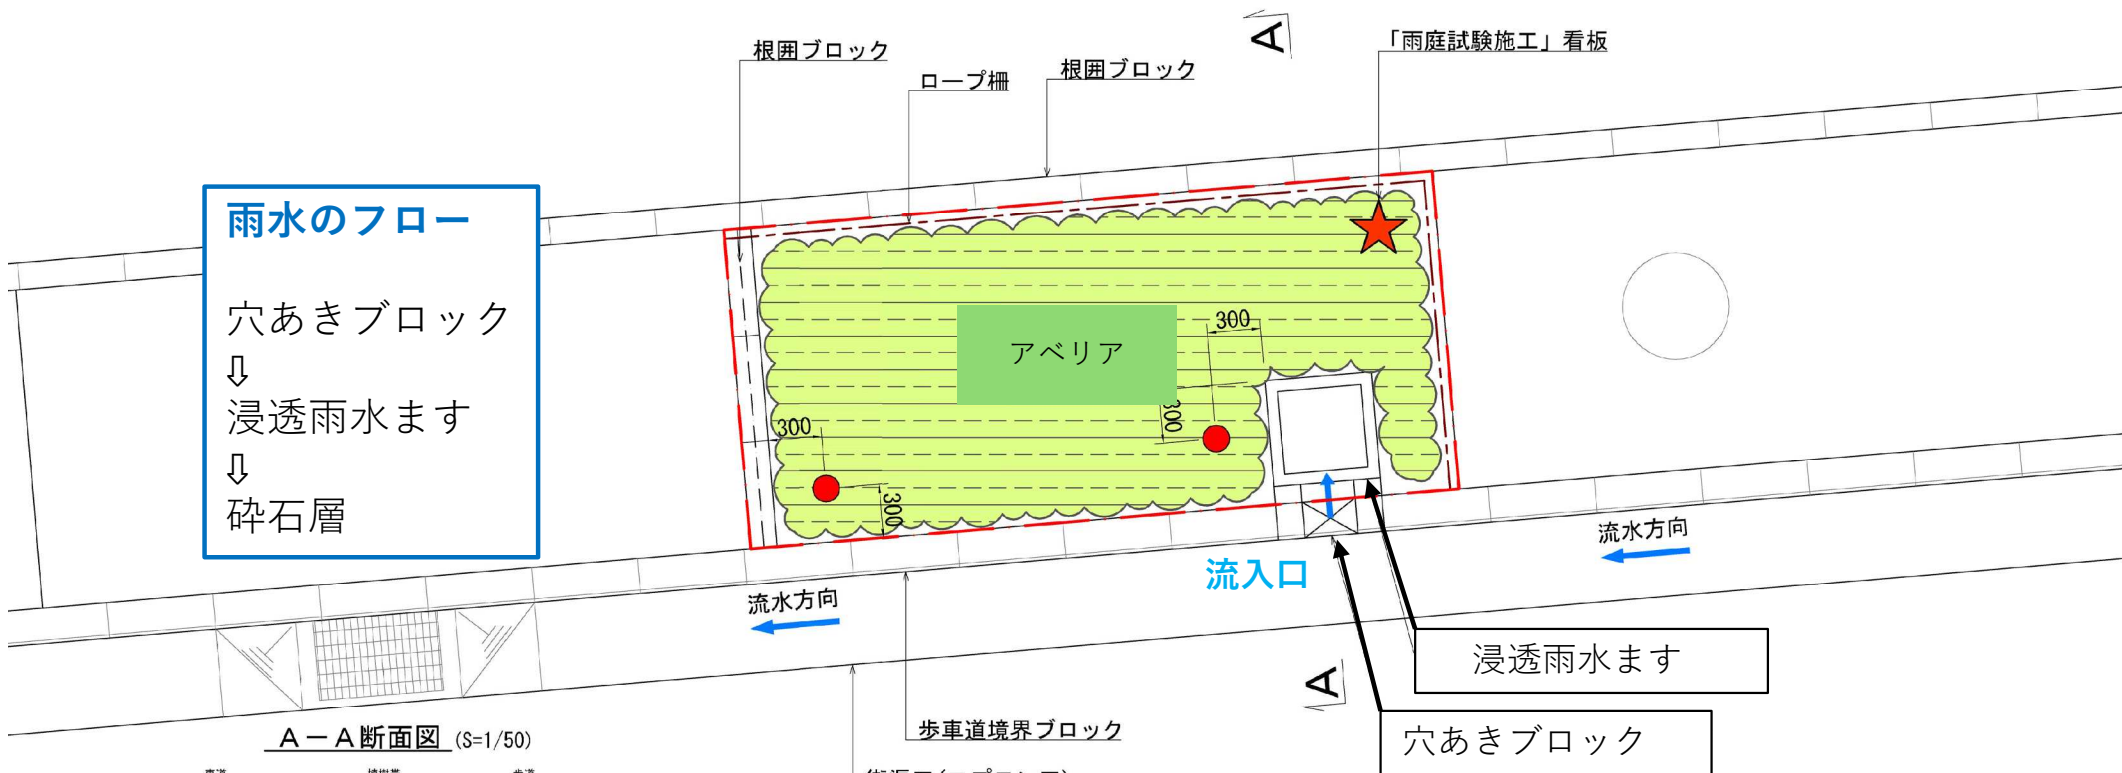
根囲ブロック
ロープ柵
根囲ブロック
A
「雨庭試験施工」看板

雨水のフロー

穴あきブロック
⇩
浸透雨水ます
⇩
砕石層

アベリア
300
300
300
300

流水方向
流水方向
流入口
浸透雨水ます
穴あきブロック
A
歩車道境界ブロック
A－A断面図 (S=1/50)
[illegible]